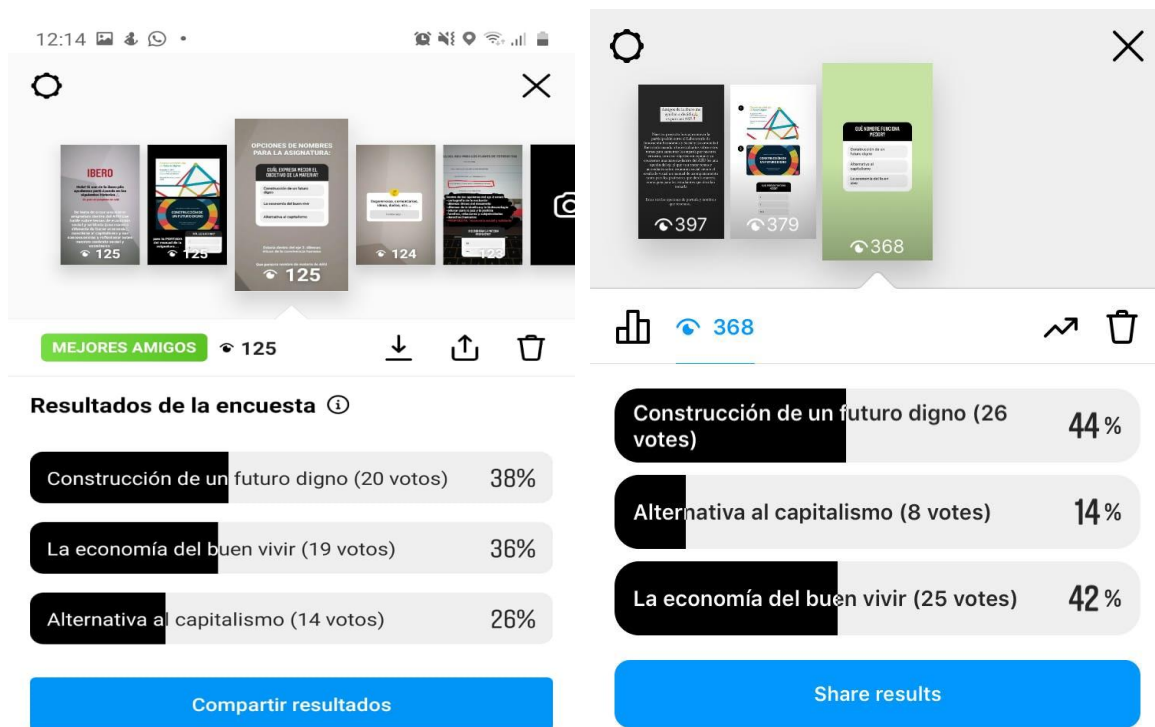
12:14

IBERO

125

125

OPCIONES DE NOMBRES PARA LA ASIGNATURA:

CUÁL EXPRESA MEJOR EL OBJETIVO DE LA MATERIA?

Construcción de un futuro digno

La economía del buen vivir

Alternativa al capitalismo

125

124

123

MEJORES AMIGOS 125

Resultados de la encuesta

Construcción de un futuro digno (20 votos) 38%

La economía del buen vivir (19 votos) 36%

Alternativa al capitalismo (14 votos) 26%

Compartir resultados

397

379

368

368

Construcción de un futuro digno (26 votes) 44%

Alternativa al capitalismo (8 votes) 14%

La economía del buen vivir (25 votes) 42%

Share results